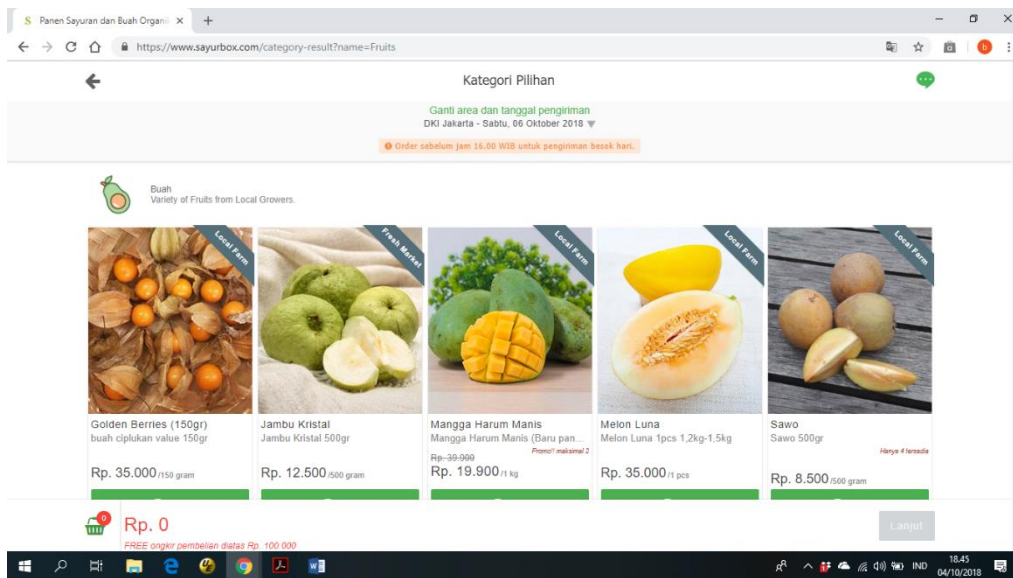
Panen Sayuran dan Buah Organi ×

https://www.sayurbox.com/category-result?name=Fruits

Kategori Pilihan

Ganti area dan tanggal pengiriman
DKI Jakarta - Sabtu, 06 Oktober 2018

Order sebelum jam 16.00 WIB untuk pengiriman besok hari.

Buah
Variety of Fruits from Local Growers.

Local Farm

Golden Berries (150gr)
buah ciplukan value 150gr
Rp. 35.000 /150 gram

Fresh Market

Jambu Kristal
Jambu Kristal 500gr
Rp. 12.500 /500 gram

Local Farm

Mangga Harum Manis
Mangga Harum Manis (Baru pan...
Promo!! maksimal 2
Rp. 39.900
Rp. 19.900 /1 kg

Local Farm

Melon Luna
Melon Luna 1pcs 1,2kg-1,5kg
Rp. 35.000 /1 pcs

Local Farm

Sawo
Sawo 500gr
Hanya 4 tersedia
Rp. 8.500 /500 gram

0
Rp. 0
FREE ongkir pembelian diatas Rp. 100.000

Lanjut

IND
18.45
04/10/2018